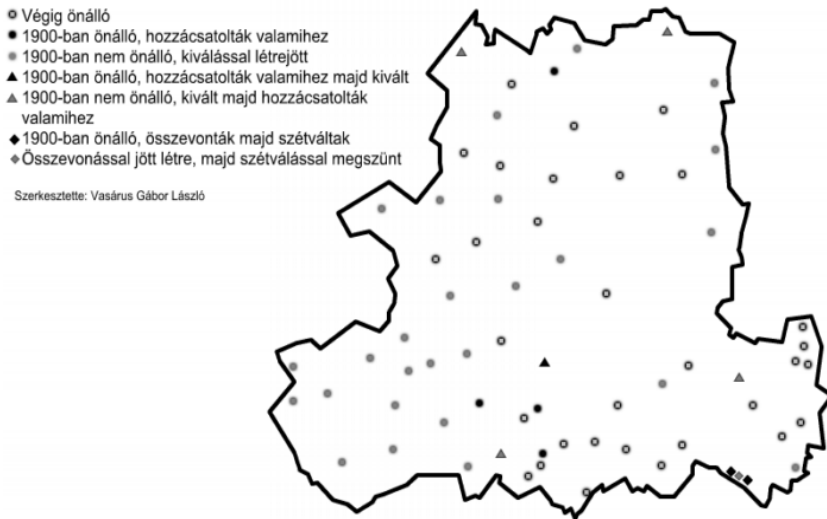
Végig önálló
1900-ban önálló, hozzácsatolták valamihez
1900-ban nem önálló, kiválással létrejött
1900-ban önálló, hozzácsatolták valamihez majd kivált
1900-ban nem önálló, kivált majd hozzácsatolták valamihez
1900-ban önálló, összevonták majd szétváltak
Összevonással jött létre, majd szétválással megszűnt

Szerkesztette: Vasárus Gábor László